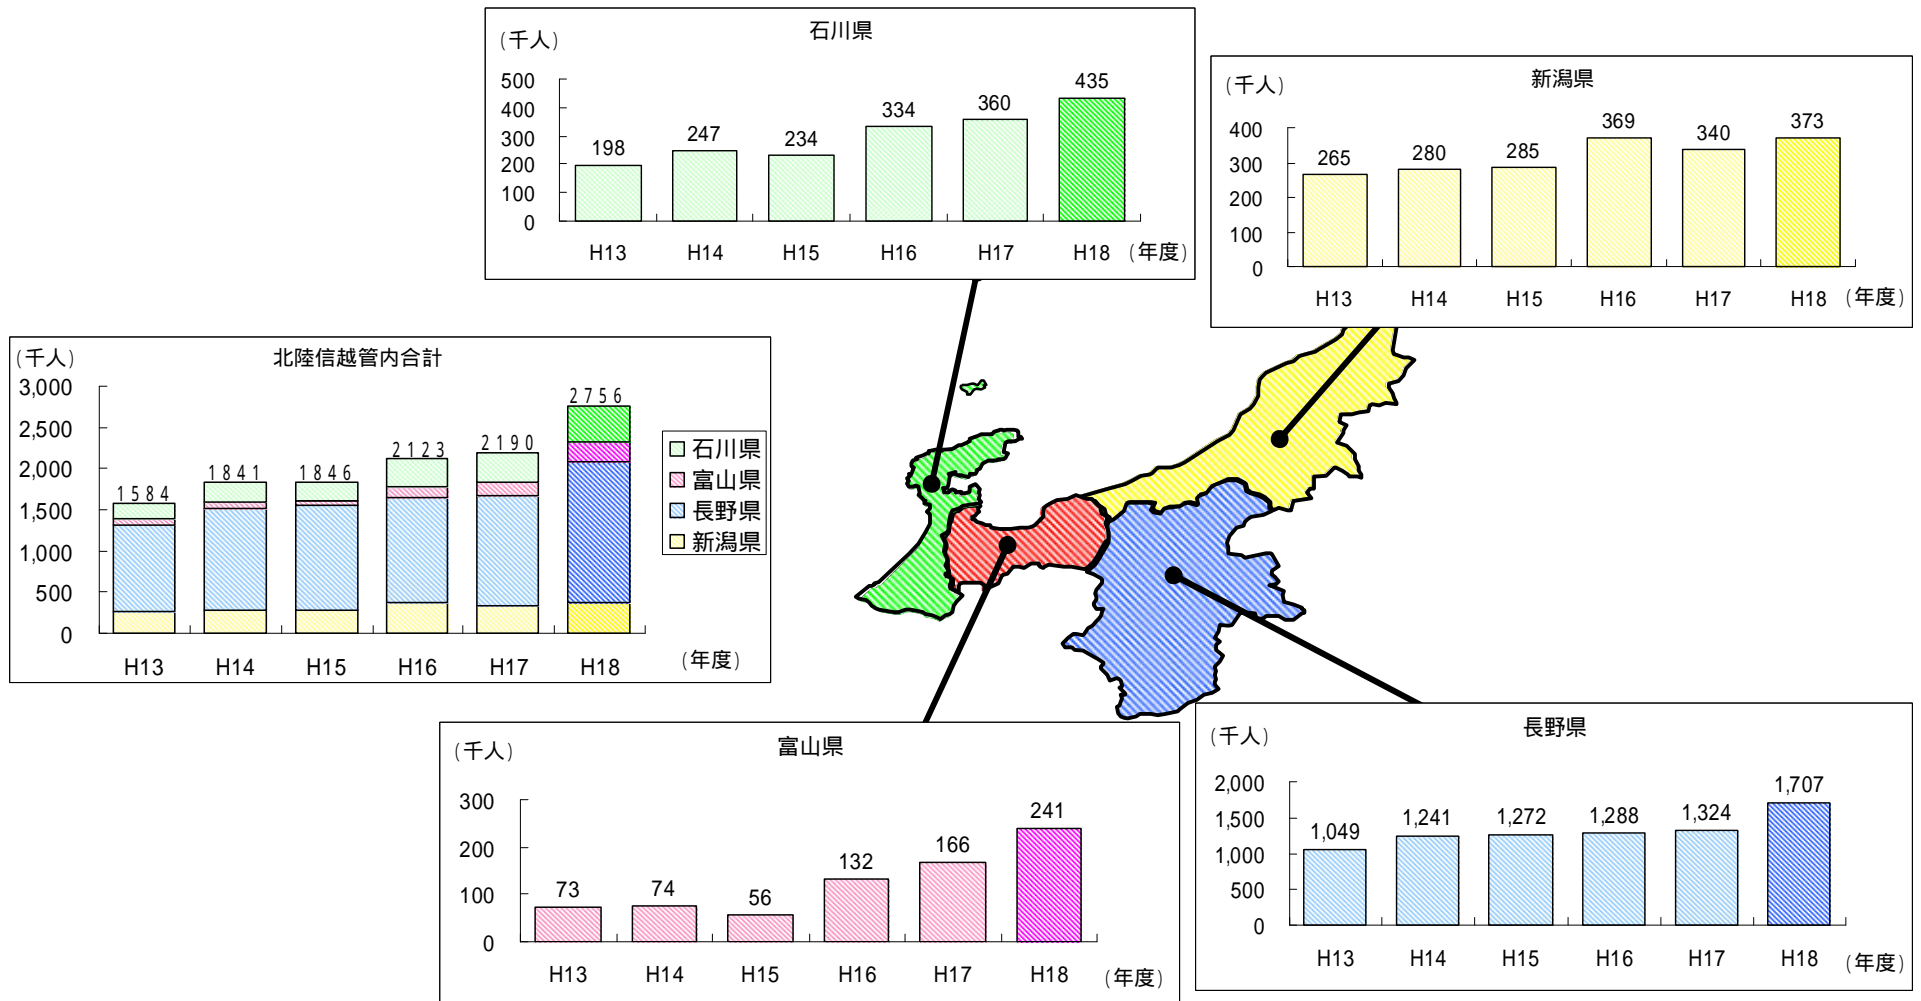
（千人）
石川県
500
400
300
200
100
0
198 247 234 334 360 435
H13 H14 H15 H16 H17 H18 （年度）

（千人）
新潟県
400
300
200
100
0
265 280 285 369 340 373
H13 H14 H15 H16 H17 H18 （年度）

（千人）
北陸信越管内合計
3,000
2,500
2,000
1,500
1,000
500
0
1584 1841 1846 2123 2190 2756
H13 H14 H15 H16 H17 H18 （年度）
石川県
富山県
長野県
新潟県

（千人）
富山県
300
200
100
0
73 74 56 132 166 241
H13 H14 H15 H16 H17 H18 （年度）

（千人）
長野県
2,000
1,500
1,000
500
0
1,049 1,241 1,272 1,288 1,324 1,707
H13 H14 H15 H16 H17 H18 （年度）